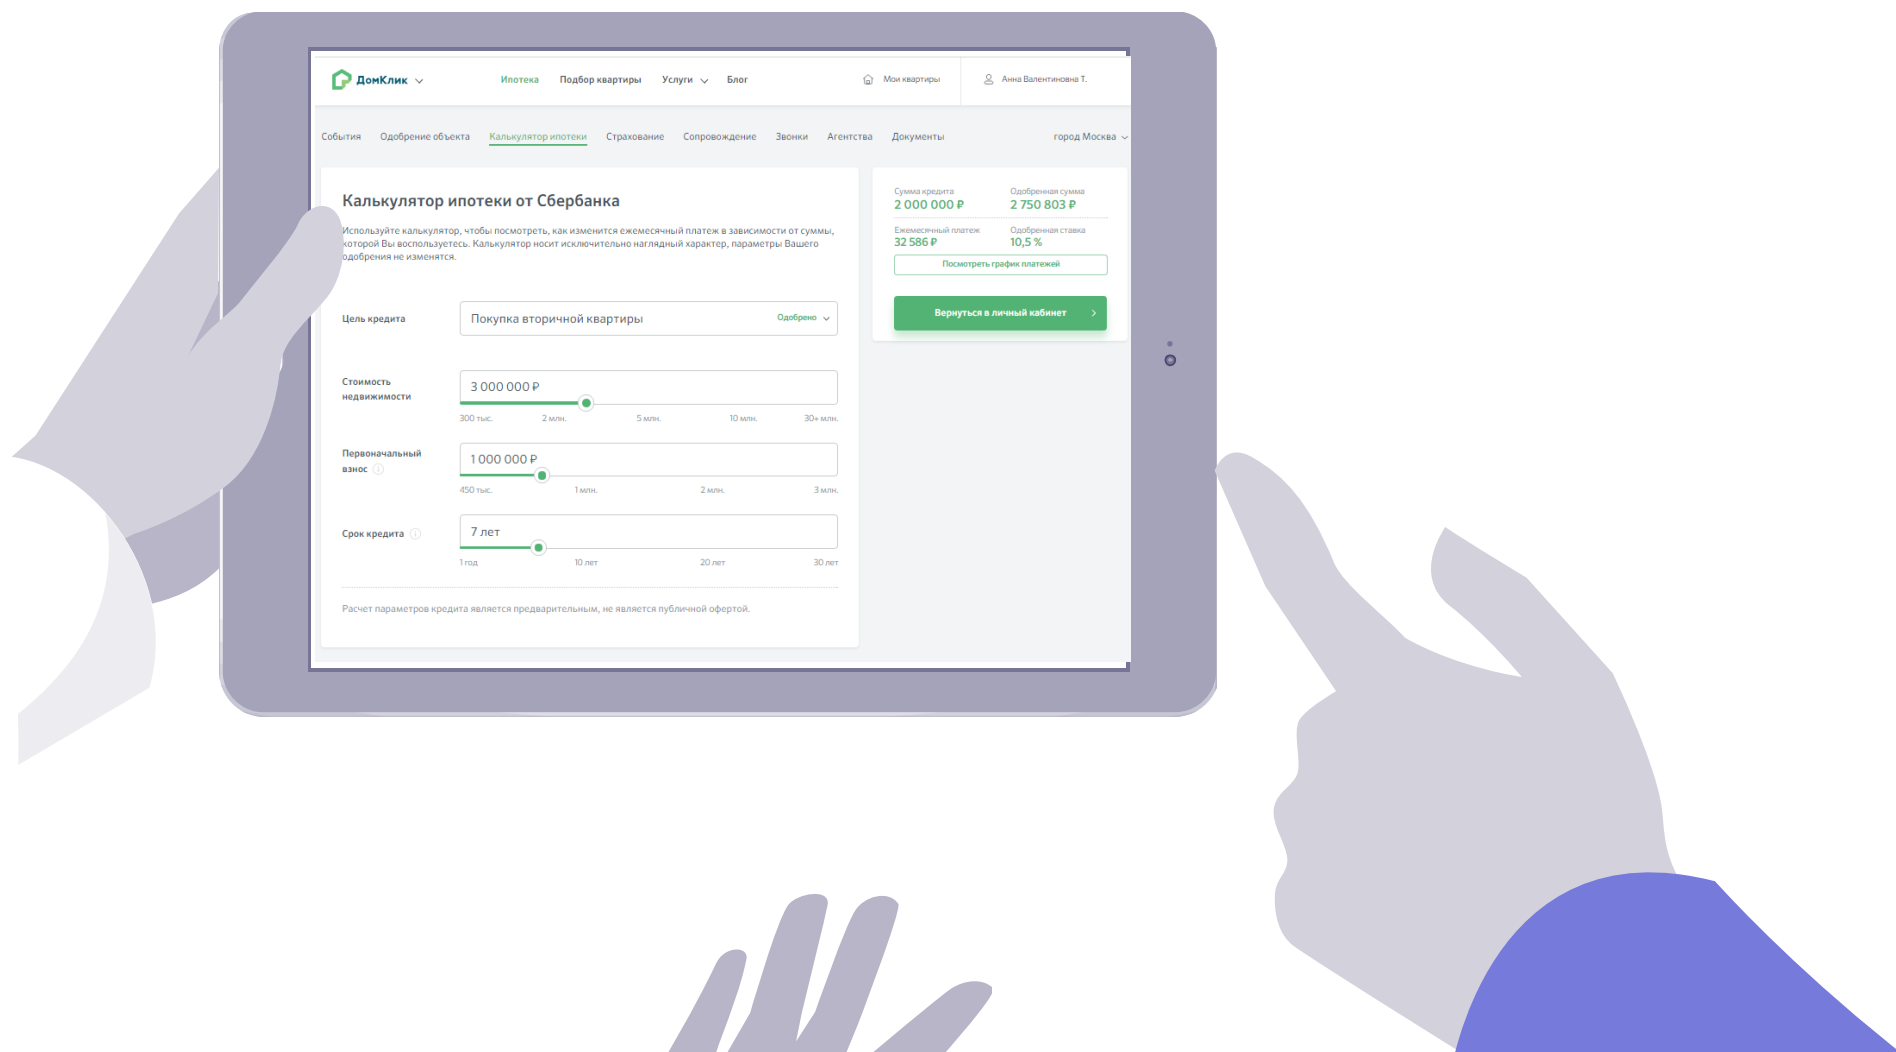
ДомКлик

Ипотека Подбор квартиры Услуги Блог

Мои квартиры

Анна Валентиновна Т.

События Одобрение объекта Калькулятор ипотеки Страхование Сопровождение Звонки Агентства Документы город Москва

Калькулятор ипотеки от Сбербанка

Используйте калькулятор, чтобы посмотреть, как изменится ежемесячный платеж в зависимости от суммы, которой Вы воспользуетесь. Калькулятор носит исключительно наглядный характер, параметры Вашего одобрения не изменятся.

Цель кредита

Покупка вторичной квартиры

Одобрено

Стоимость недвижимости

3 000 000 ₽

300 тыс. 2 млн. 5 млн. 10 млн. 30+ млн.

Первоначальный взнос

1 000 000 ₽

450 тыс. 1 млн. 2 млн. 3 млн.

Срок кредита

7 лет

1 год 10 лет 20 лет 30 лет

Расчет параметров кредита является предварительным, не является публичной офертой.

Сумма кредита
2 000 000 ₽

Одобренная сумма
2 750 803 ₽

Ежемесячный платеж
32 586 ₽

Одобренная ставка
10,5 %

Посмотреть график платежей

Вернуться в личный кабинет